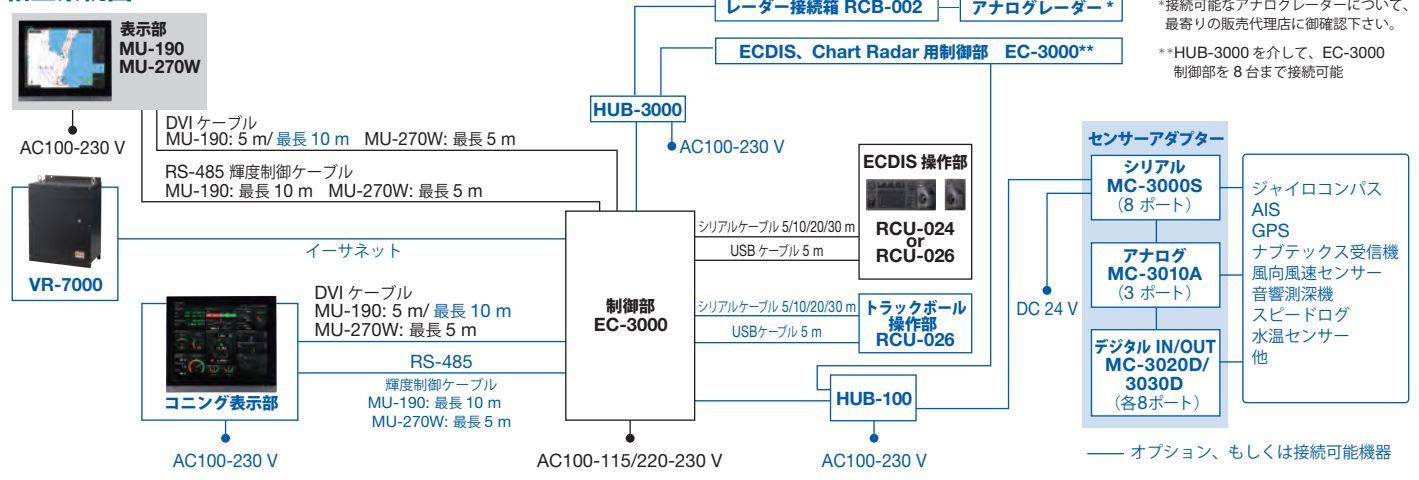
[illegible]

表示部
MU-190
MU-270W

AC100-230 V

DVI ケーブル
MU-190: 5 m/ 最長 10 m MU-270W: 最長 5 m

RS-485 輝度制御ケーブル
MU-190: 最長 10 m MU-270W: 最長 5 m

レーダー接続箱 RCB-002

アナログレーダー *

*接続可能なアナログレーダーについて、最寄りの販売代理店に御確認下さい。

ECDIS、Chart Radar 用制御部 EC-3000**

**HUB-3000 を介して、EC-3000 制御部を 8 台まで接続可能

HUB-3000

AC100-230 V

ECDIS 操作部

RCU-024
or
RCU-026

VR-7000

イーサネット

シリアルケーブル 5/10/20/30 m

USB ケーブル 5 m

制御部
EC-3000

DVI ケーブル
MU-190: 5 m/ 最長 10 m
MU-270W: 最長 5 m

RS-485
輝度制御ケーブル
MU-190: 最長 10 m
MU-270W: 最長 5 m

コニング表示部

AC100-230 V

シリアルケーブル 5/10/20/30 m

USBケーブル 5 m

トラックボール
操作部
RCU-026

HUB-100

AC100-115/220-230 V

AC100-230 V

センサーアダプター

シリアル
MC-3000S
（8 ポート）

アナログ
MC-3010A
（3 ポート）

デジタル IN/OUT
MC-3020D/
3030D
（各8ポート）

DC 24 V

ジャイロコンパス
AIS
GPS
ナブテックス受信機
風向風速センサー
音響測深機
スピードログ
水温センサー
他

—— オプション、もしくは接続可能機器